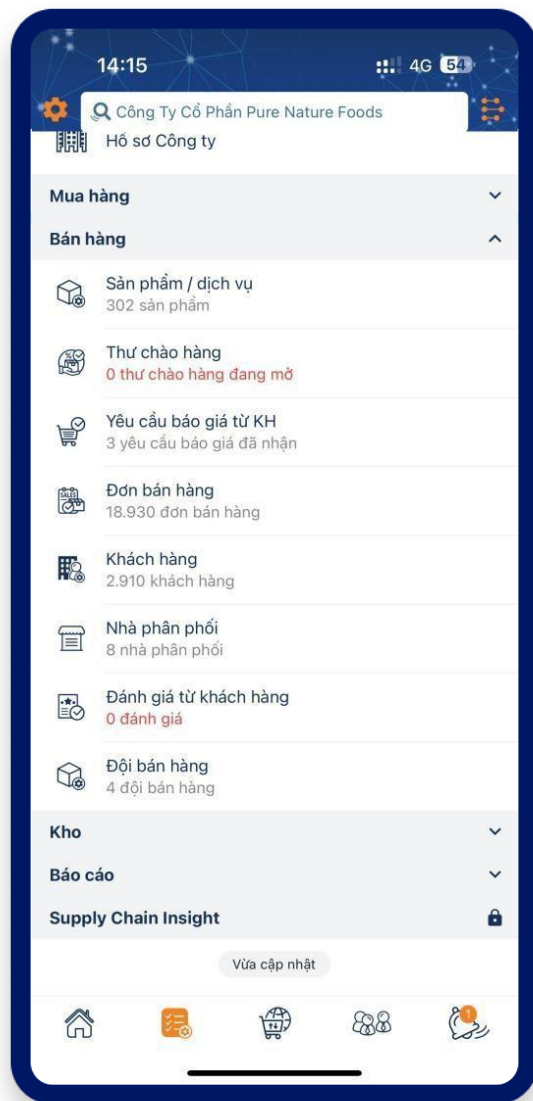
14:15

4G 54

Công Ty Cổ Phần Pure Nature Foods

Hồ sơ Công ty

Mua hàng

Bán hàng

Sản phẩm / dịch vụ
302 sản phẩm

Thư chào hàng
0 thư chào hàng đang mở

Yêu cầu báo giá từ KH
3 yêu cầu báo giá đã nhận

Đơn bán hàng
18.930 đơn bán hàng

Khách hàng
2.910 khách hàng

Nhà phân phối
8 nhà phân phối

Đánh giá từ khách hàng
0 đánh giá

Đội bán hàng
4 đội bán hàng

Kho

Báo cáo

Supply Chain Insight

Vừa cập nhật

1